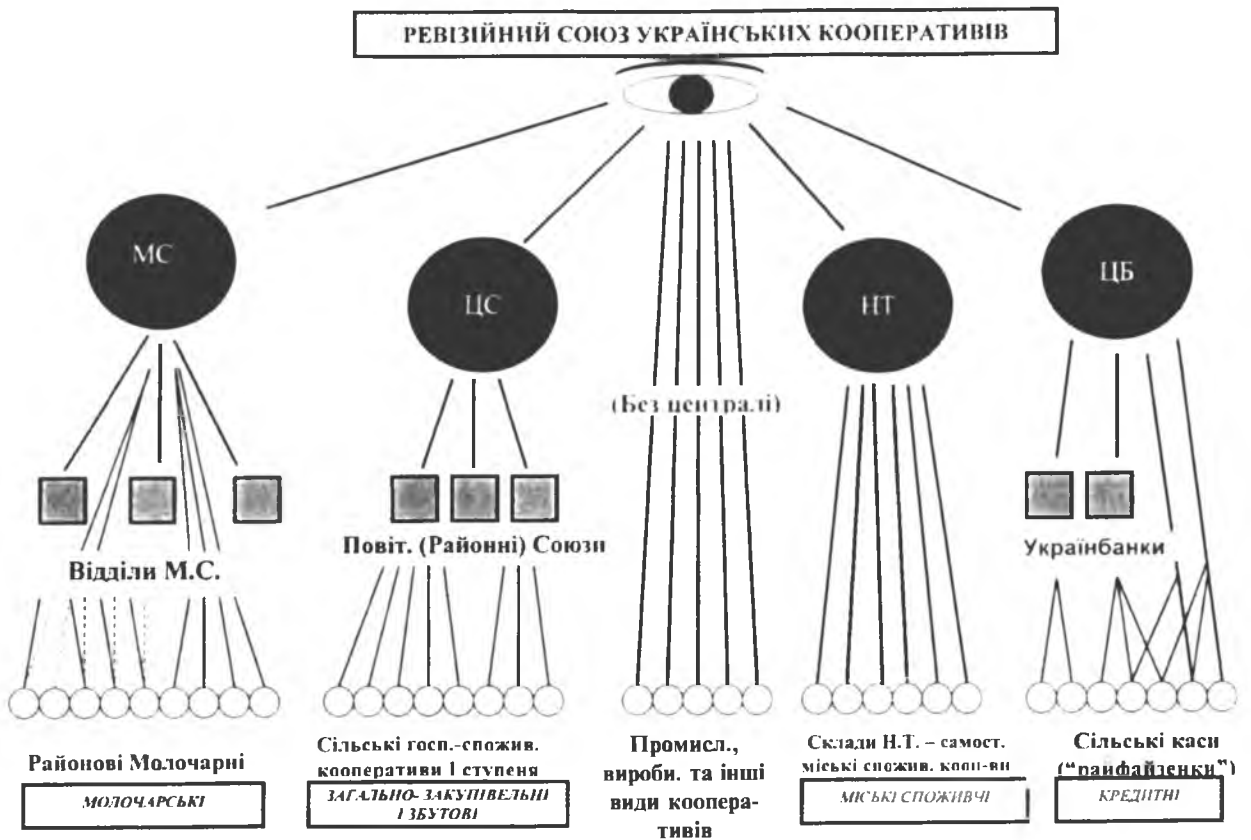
РЕВІЗІЙНИЙ СОЮЗ УКРАЇНСЬКИХ КООПЕРАТИВІВ

МС

ЦС

(Без централі)

НТ

ЦБ

Відділи М.С.

Повіт. (Районні) Союзи

Українбанки

Районові Молочарні

МОЛОЧАРСЬКІ

Сільські госп.-спожив. кооперативи І ступеня

ЗАГАЛЬНО-ЗАКУПІВЕЛЬНІ І ЗБУТОВІ

Промисл., виробн. та інші види кооперативів

Склади Н.Т. – самост. міські спожив. кооп-ви

МІСЬКІ СПОЖИВЧІ

Сільські каси ("райфайзенки")

КРЕДИТНІ